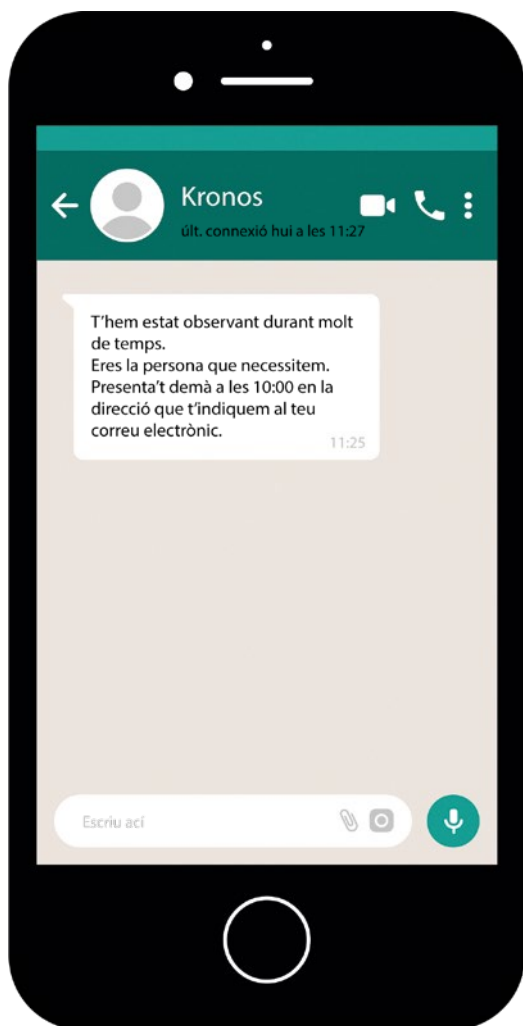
Kronos
últ. connexió hui a les 11:27

T'hem estat observant durant molt de temps.
Eres la persona que necessitem.
Presenta't demà a les 10:00 en la direcció que t'indiquem al teu correu electrònic.
11:25

Escriu ací